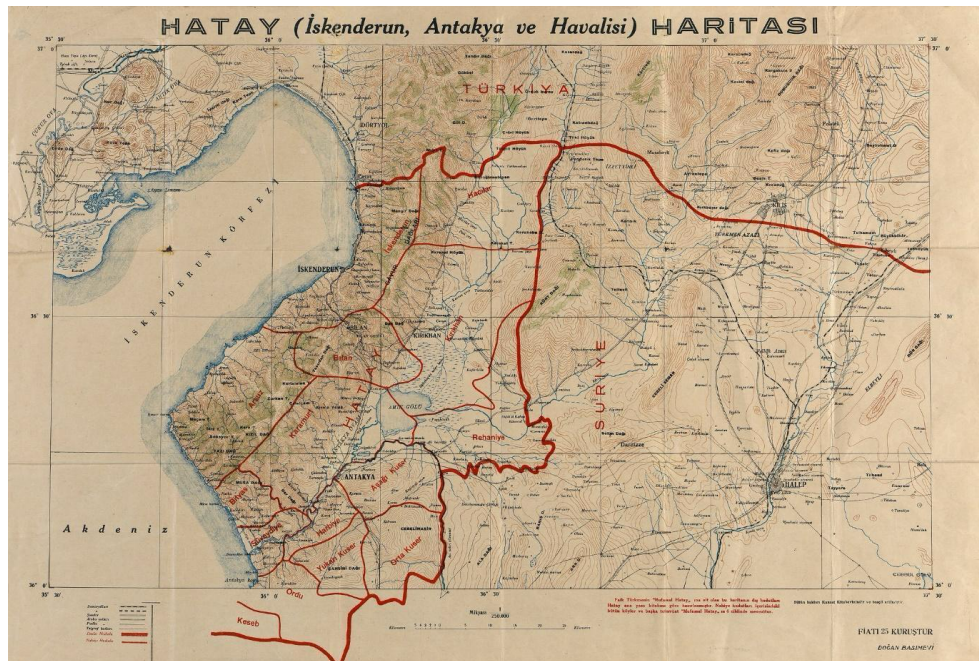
HATAY (İskenderun, Antakya ve Havalisi) HARİTASI

35° 30'
36° 0'
36° 30'
37° 0'
37° 30'
37° 0'
36° 30'
36° 0'

TÜRKİYA
DÖRTYOL
İSKENDERUN KÖRFEZİ
İSKENDERUN
BEYLAN
KIRIKHAN
AMİK GÖLÜ
Reyhaniye
ANTAKYA
HATAY
SURİYE
KİLİS
HALEP
Akdeniz
Ordu
Keseb
Kacılar
İskenderun
Beylan
Kırıkhan
Antakya
Karamurt
Altınözü
Yayladağı
Aşağı Kuseyr
Yukarı Kuseyr
Orta Kuseyr
Süveydiye

Milyon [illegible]
250 000
Kilometre

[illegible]

FİATI 25 KURUŞTUR
DOĞAN BASIMEVİ